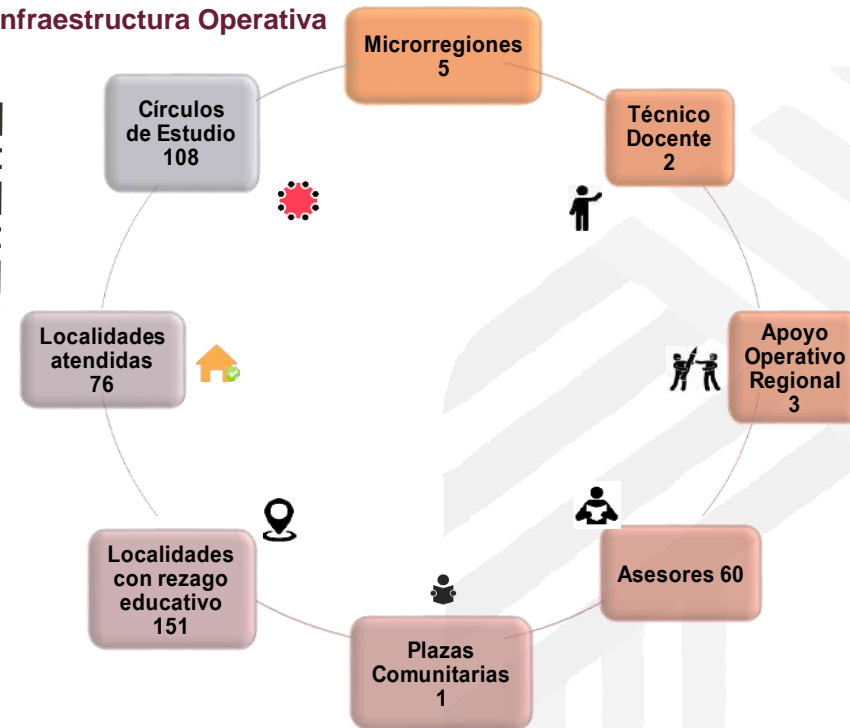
nfraestructura Operativa

Microrregiones
5

Técnico
Docente
2

Apoyo
Operativo
Regional
3

Asesores 60

Plazas
Comunitarias
1

Localidades
con rezago
educativo
151

Localidades
atendidas
76

Círculos
de Estudio
108